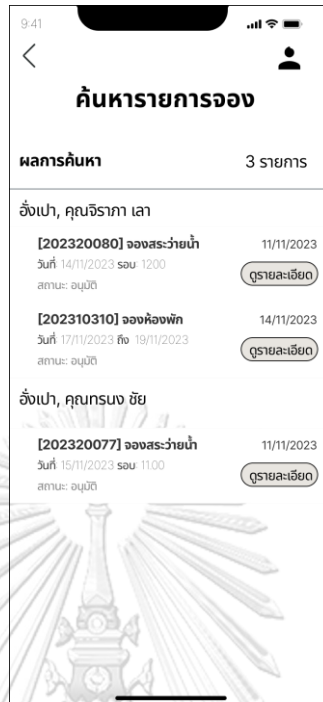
9:41

ค้นหารายการจอง

ผลการค้นหา 3 รายการ

อั่งเปา, คุณจิราภา เลา

[202320080] จองสระว่ายน้ำ 11/11/2023
วันที่ 14/11/2023 รอบ 12:00
สถานะ: อนุมัติ
ดูรายละเอียด

[202310310] จองห้องพัก 14/11/2023
วันที่ 17/11/2023 ถึง 19/11/2023
สถานะ: อนุมัติ
ดูรายละเอียด

อั่งเปา, คุณทรนง ชัย

[202320077] จองสระว่ายน้ำ 11/11/2023
วันที่ 15/11/2023 รอบ 11:00
สถานะ: อนุมัติ
ดูรายละเอียด